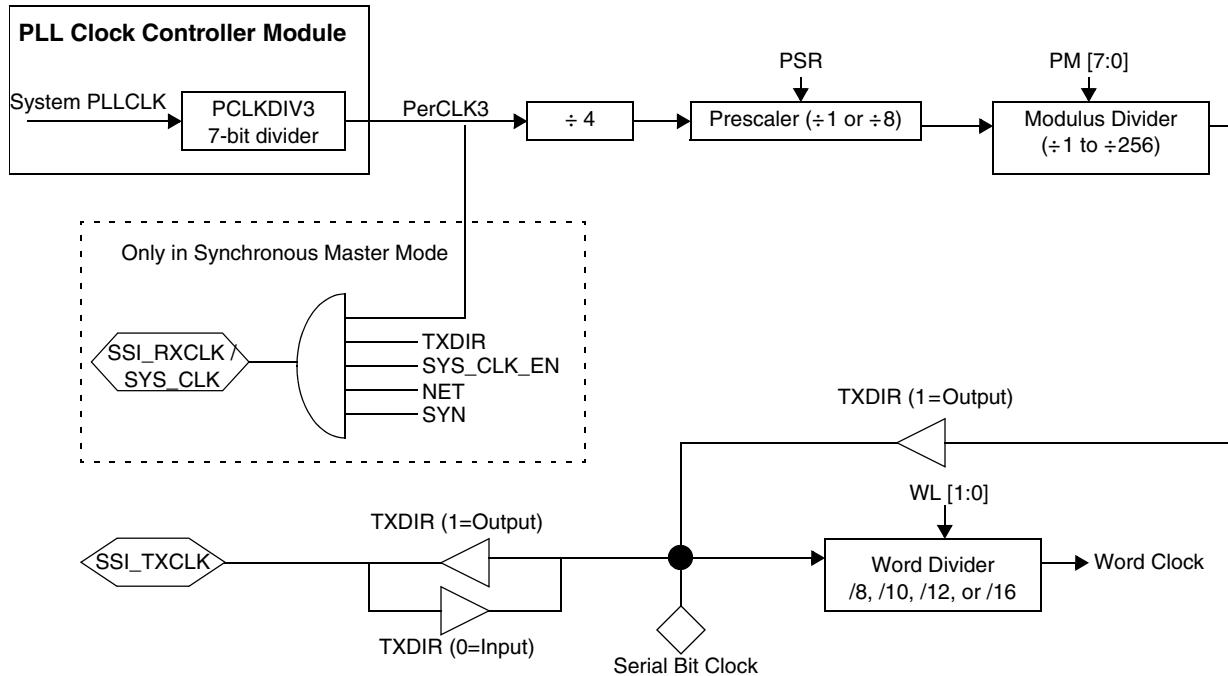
PLL Clock Controller Module

System PLLCLK

PCLKDIV3
7-bit divider

PerCLK3

÷ 4

PSR

Prescaler (÷1 or ÷8)

PM [7:0]

Modulus Divider
(÷1 to ÷256)

Only in Synchronous Master Mode

SSI_RXCLK / SYS_CLK

TXDIR
SYS_CLK_EN
NET
SYN

TXDIR (1=Output)

WL [1:0]

TXDIR (1=Output)

SSI_TXCLK

Word Divider
/8, /10, /12, or /16

Word Clock

TXDIR (0=Input)

Serial Bit Clock